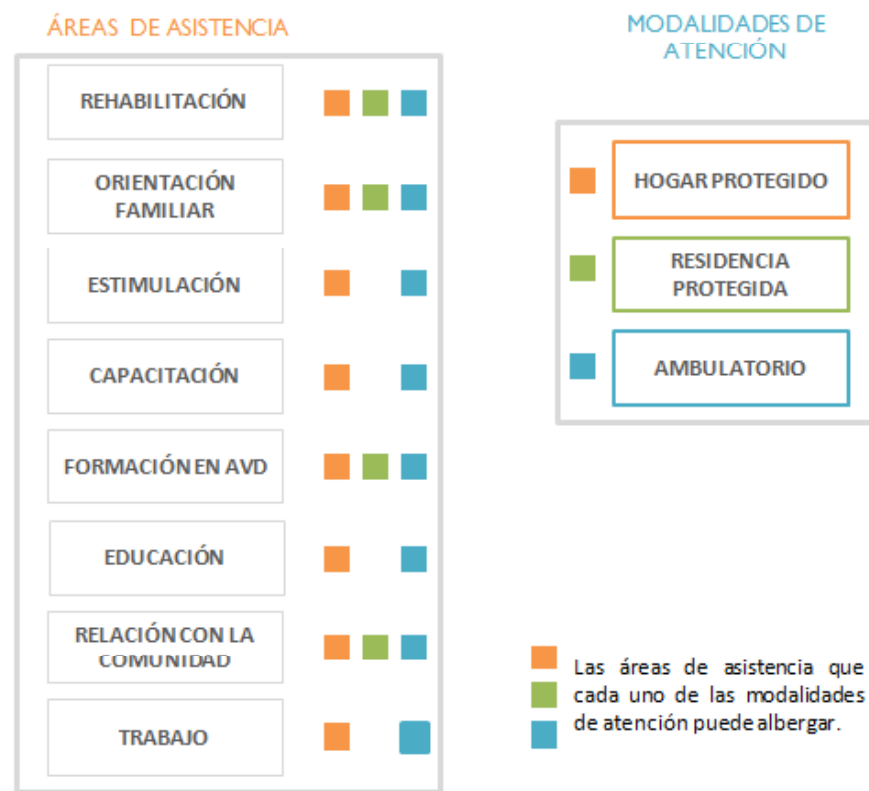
ÁREAS DE ASISTENCIA

REHABILITACIÓN

ORIENTACIÓN FAMILIAR

ESTIMULACIÓN

CAPACITACIÓN

FORMACIÓN EN AVD

EDUCACIÓN

RELACIÓN CON LA COMUNIDAD

TRABAJO

MODALIDADES DE ATENCIÓN

HOGAR PROTEGIDO

RESIDENCIA PROTEGIDA

AMBULATORIO

Las áreas de asistencia que cada uno de las modalidades de atención puede albergar.